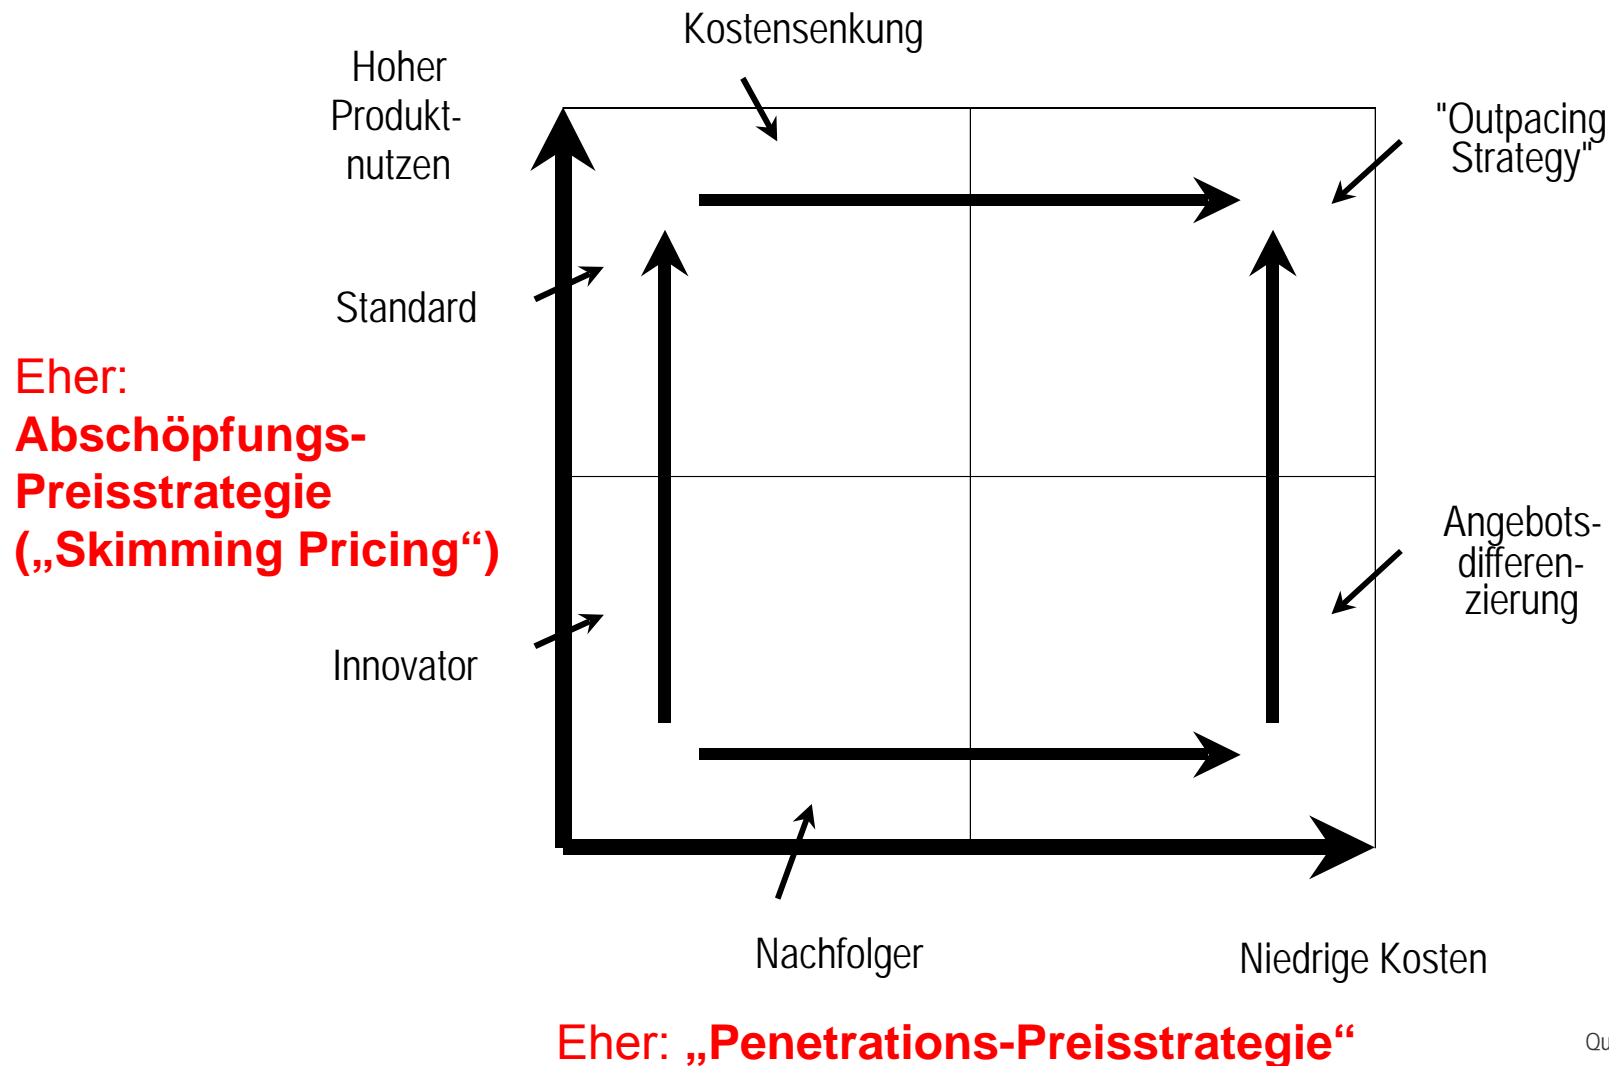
Kostensenkung

Hoher Produktnutzen

"Outpacing Strategy"

Standard

Eher:
**Abschöpfungs-Preisstrategie („Skimming Pricing“)**

Angebotsdifferenzierung

Innovator

Nachfolger

Niedrige Kosten

Eher: **„Penetrations-Preisstrategie“**

Qu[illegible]